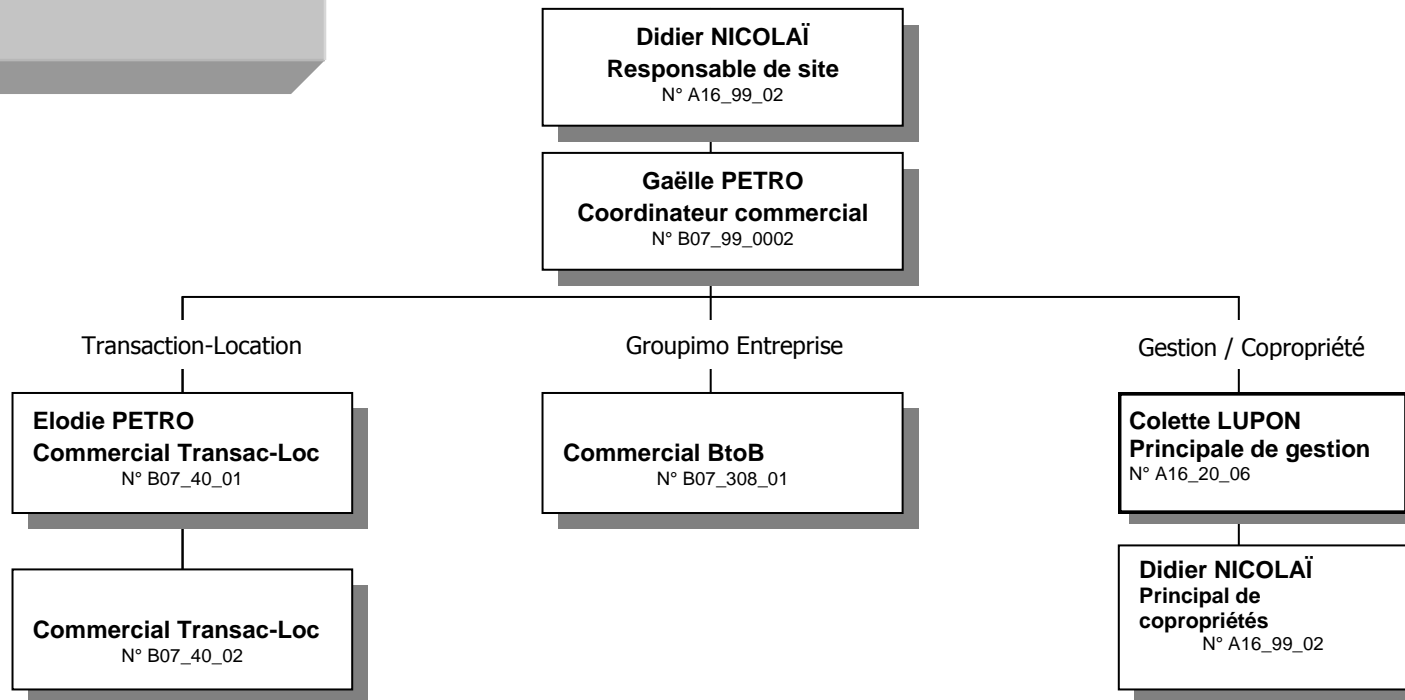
Didier NICOLAÏ
Responsable de site
N° A16_99_02

Gaëlle PETRO
Coordinateur commercial
N° B07_99_0002

Transaction-Location

Groupimo Entreprise

Gestion / Copropriété

Elodie PETRO
Commercial Transac-Loc
N° B07_40_01

Commercial BtoB
N° B07_308_01

Colette LUPON
Principale de gestion
N° A16_20_06

Commercial Transac-Loc
N° B07_40_02

Didier NICOLAÏ
Principal de copropriétés
N° A16_99_02